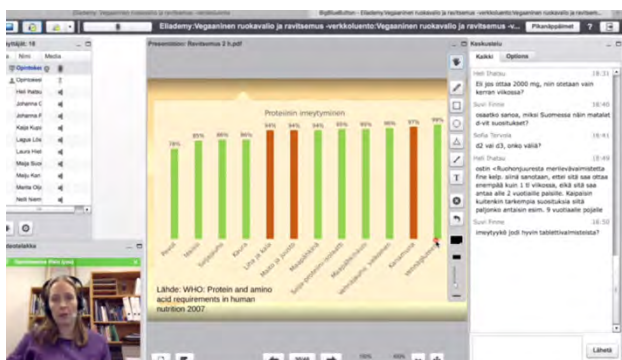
Eliademy:Vegaaninen ruokavalio ja ravitsemus -verkkoluento:Vegaaninen ruokavalio ja ravitsemus -v...

Pikanäppäimet

?

yttäjät: 18

Nimi

Media

Opiskeleva

Heli Ihatsu

Johanna C

Johanna F

Kaija Kupi

Laura Lind

Laura Hiet

Maija Suoi

Marja Kari

Marita Oja

Nelli Niem

Opiskeleva Piiro (me)

Presentation: Ravitsemus 2 h.pdf

Proteiinin imeytyminen

78%

85%

86%

86%

94%

94%

94%

95%

95%

96%

97%

99%

Peruna

Maissi

Soijapapu

Kaura

Liha ja kala

Maito ja juusto

Maapähkinä

Soija-proteiini-isolaatti

Maitoproteiini

Valkoinen vehnä

Kananmuna

Lähde: WHO: Protein and amino acid requirements in human nutrition 2007

Keskustelu

Kaikki

Options

Heli Ihatsu 18:31
Eli jos ottaa 200 mg, niin ottaan vain kerran viikossa?

Suvi Finne 18:40
osaatko sanoa, miksi Suomessa näin matalat d-vit suositukset?

Sofia Torvela 18:41
d2 vai d3, onko väliä?

Heli Ihatsu 18:49
ostin «Ruohonjuuresta merilevävalmistetta fine kelp. siinä sanotaan, ettei sitä saa ottaa enempää kuin 1 tl viikossa, eikä sitä saa antaa alle 2 vuotiaille paisille. Kaipaisin kuitenkin tarkempia suosituksia siitä paljonko antaisin esim. 9 vuotiaalle pojalle

Suvi Finne 18:50
imeytyykö jodi hyvin tablettivalmisteista?

Lähetä